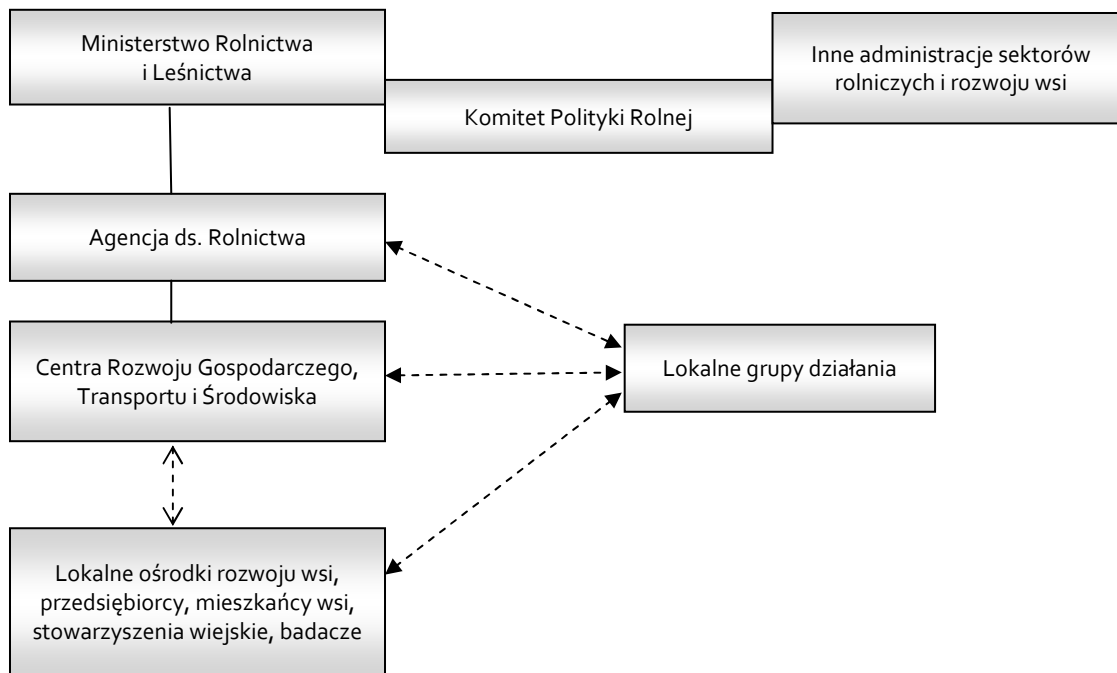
Ministerstwo Rolnictwa
i Leśnictwa

Komitet Polityki Rolnej

Inne administracje sektorów rolniczych i rozwoju wsi

Agencja ds. Rolnictwa

Centra Rozwoju Gospodarczego, Transportu i Środowiska

Lokalne grupy działania

Lokalne ośrodki rozwoju wsi, przedsiębiorcy, mieszkańcy wsi, stowarzyszenia wiejskie, badacze